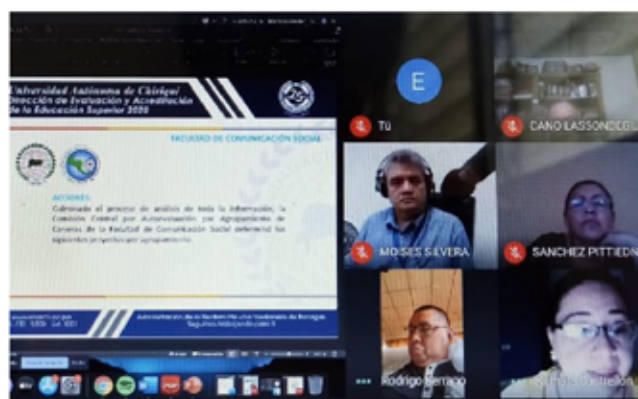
Universidad Autónoma de Chiriquí
Dirección de Evaluación y Acreditación
de la Educación Superior 2020

FACULTAD DE COMUNICACIÓN SOCIAL

ACCIONES:
Culminado el proceso de análisis de toda la información, la Comisión Central por Autoevaluación por Agrupamiento de Carreras de la Facultad de Comunicación Social definieron los siguientes proyectos por agrupamiento.

E
Tú
CANO LASSONDE
MOISES SILVERA
SANCHEZ PITTI
Rodrigo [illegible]
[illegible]